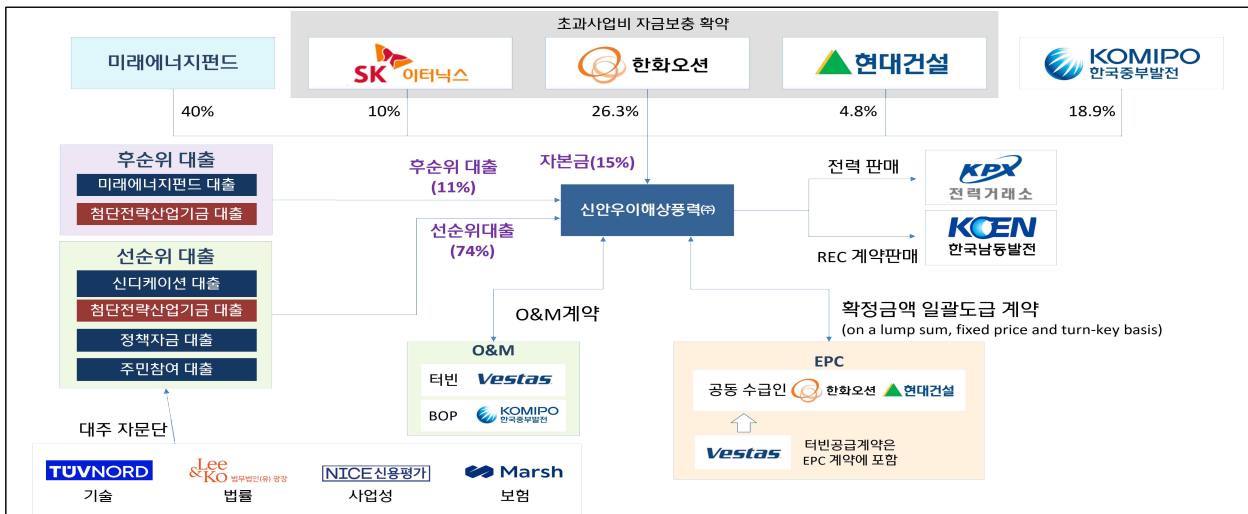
초과사업비 자금보충 확약

미래에너지펀드

SK 이터닉스

한화오션

현대건설

KOMIPO 한국중부발전

40%

10%

26.3%

4.8%

18.9%

후순위 대출

미래에너지펀드 대출

첨단전략산업기금 대출

후순위 대출 (11%)

자본금(15%)

신안우이해상풍력㈜

전력 판매

KPX 전력거래소

KOEN 한국남동발전

REC 계약판매

선순위 대출

신디케이션 대출

첨단전략산업기금 대출

정책자금 대출

주민참여 대출

선순위대출 (74%)

O&M계약

확정금액 일괄도급 계약 (on a lump sum, fixed price and turn-key basis)

O&M

터빈 Vestas

BOP KOMIPO 한국중부발전

EPC

공동 수급인 한화오션 현대건설

Vestas

터빈공급계약은 EPC 계약에 포함

대주 자문단

TÜVNORD 기술

Lee & Ko 법무법인(유) 광장 법률

NICE신용평가 사업성

Marsh 보험